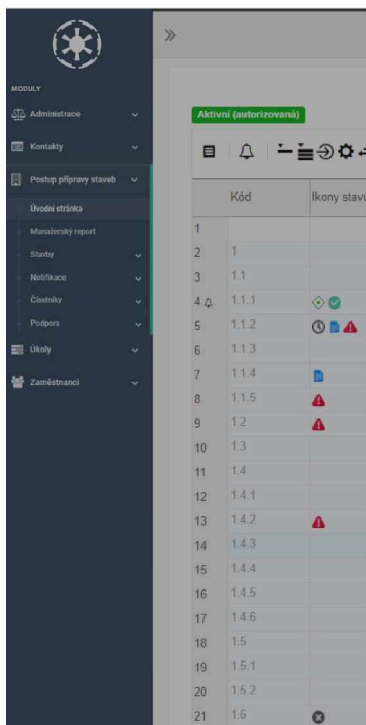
»

MODULY

Administrace

Kontakty

Postup přípravy staveb

Úvodní stránka

Manažerský report

Stavby

Notifikace

Číselníky

Podpora

Úkoly

Zaměstnanci

Aktivní (autorizovaná)

| | Kód | Ikony stav |
|---|---|---|
| 1 | | |
| 2 | 1 | |
| 3 | 1.1 | |
| 4 | 1.1.1 | |
| 5 | 1.1.2 | |
| 6 | 1.1.3 | |
| 7 | 1.1.4 | |
| 8 | 1.1.5 | |
| 9 | 1.2 | |
| 10 | 1.3 | |
| 11 | 1.4 | |
| 12 | 1.4.1 | |
| 13 | 1.4.2 | |
| 14 | 1.4.3 | |
| 15 | 1.4.4 | |
| 16 | 1.4.5 | |
| 17 | 1.4.6 | |
| 18 | 1.5 | |
| 19 | 1.5.1 | |
| 20 | 1.5.2 | |
| 21 | 1.6 | |